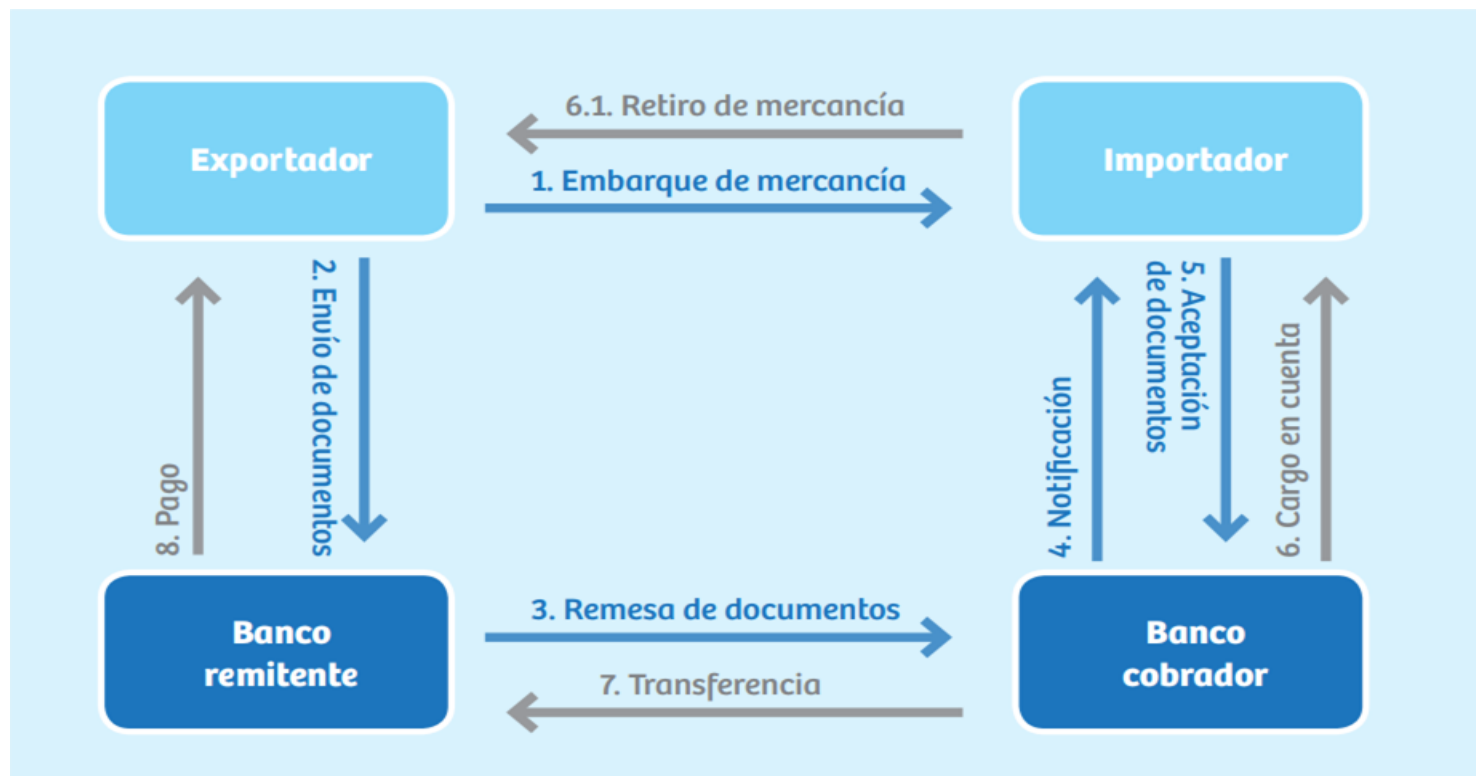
Exportador

6.1. Retiro de mercancía

1. Embarque de mercancía

Importador

2. Envío de documentos

8. Pago

4. Notificación

5. Aceptación de documentos

6. Cargo en cuenta

Banco remitente

3. Remesa de documentos

7. Transferencia

Banco cobrador